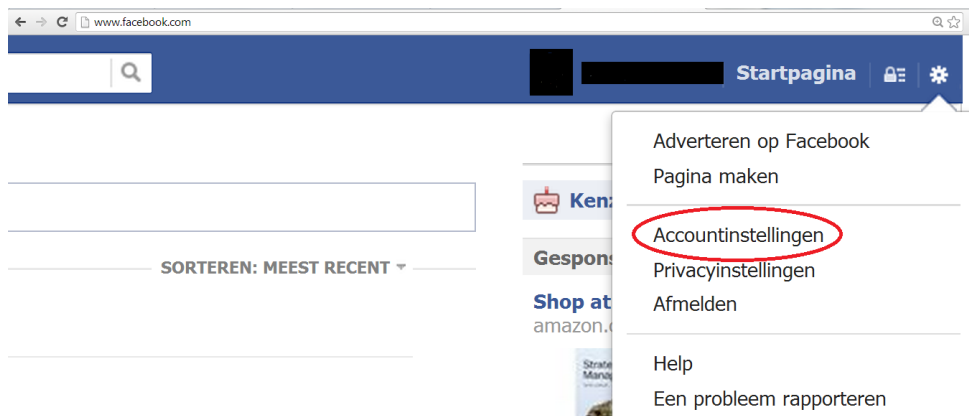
www.facebook.com

Startpagina

Adverteren op Facebook
Pagina maken

Accountinstellingen
Privacyinstellingen
Afmelden

Help
Een probleem rapporteren

SORTEREN: MEEST RECENT

Ken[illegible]

Gespons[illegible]

Shop at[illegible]
amazon.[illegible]